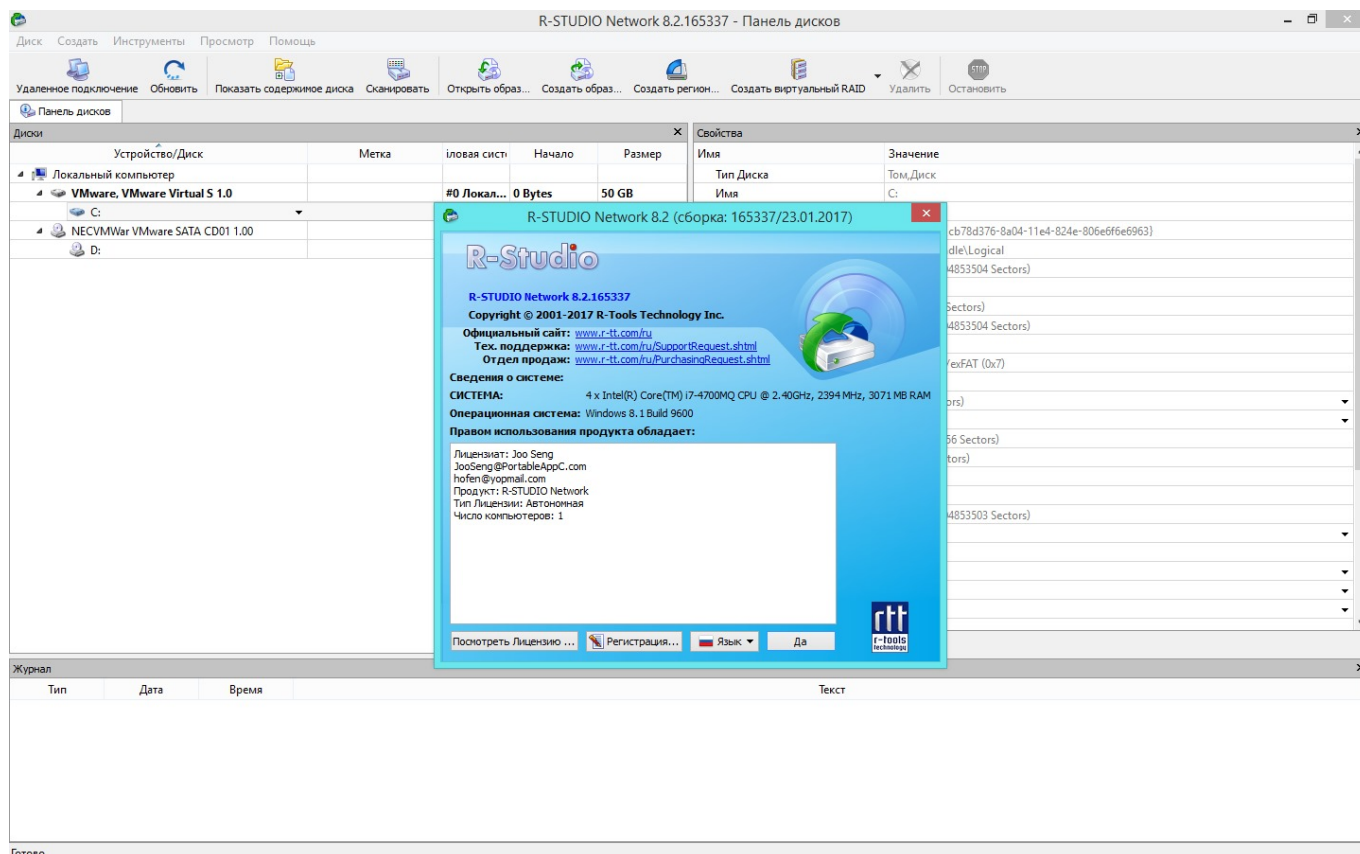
R-STUDIO Network 8.2.165337 - Панель дисков

Диск Создать Инструменты Просмотр Помощь

Удаленное подключение Обновить Показать содержимое диска Сканировать Открыть образ... Создать образ... Создать регион... Создать виртуальный RAID Удалить Остановить

Панель дисков

Диски

| Устройство/Диск | Метка | іловая систе | Начало | Размер |
|---|---|---|---|---|
| Локальный компьютер | | | | |
| VMware, VMware Virtual S 1.0 | | #0 Локал... | 0 Bytes | 50 GB |
| C: | | | | |
| NECVMWar VMware SATA CD01 1.00 | | | | |
| D: | | | | |

Свойства

| Имя | Значение |
|---|---|
| Тип Диска | Том,Диск |
| Имя | C: |
| | cb78d376-8a04-11e4-824e-806e6f6e6963} |
| | dle\Logical |
| | 4853504 Sectors) |
| | Sectors) |
| | 4853504 Sectors) |
| | exFAT (0x7) |
| | ors) |
| | 56 Sectors) |
| | tors) |
| | 4853503 Sectors) |

R-STUDIO Network 8.2 (сборка: 165337/23.01.2017)

R-Studio

R-STUDIO Network 8.2.165337
Copyright © 2001-2017 R-Tools Technology Inc.
Официальный сайт: www.r-tt.com/ru
Тех. поддержка: www.r-tt.com/ru/SupportRequest.shtml
Отдел продаж: www.r-tt.com/ru/PurchasingRequest.shtml
Сведения о системе:
СИСТЕМА: 4 x Intel(R) Core(TM) i7-4700MQ CPU @ 2.40GHz, 2394 MHz, 3071 MB RAM
Операционная система: Windows 8.1 Build 9600
Правом использования продукта обладает:

Лицензиат: Joo Seng
JooSeng@PortableAppC.com
hofen@yopmail.com
Продукт: R-STUDIO Network
Тип Лицензии: Автономная
Число компьютеров: 1

Посмотреть Лицензию ... Регистрация... Язык Да

rtt r-tools technology

Журнал

| Тип | Дата | Время | Текст |
|---|---|---|---|

Готово